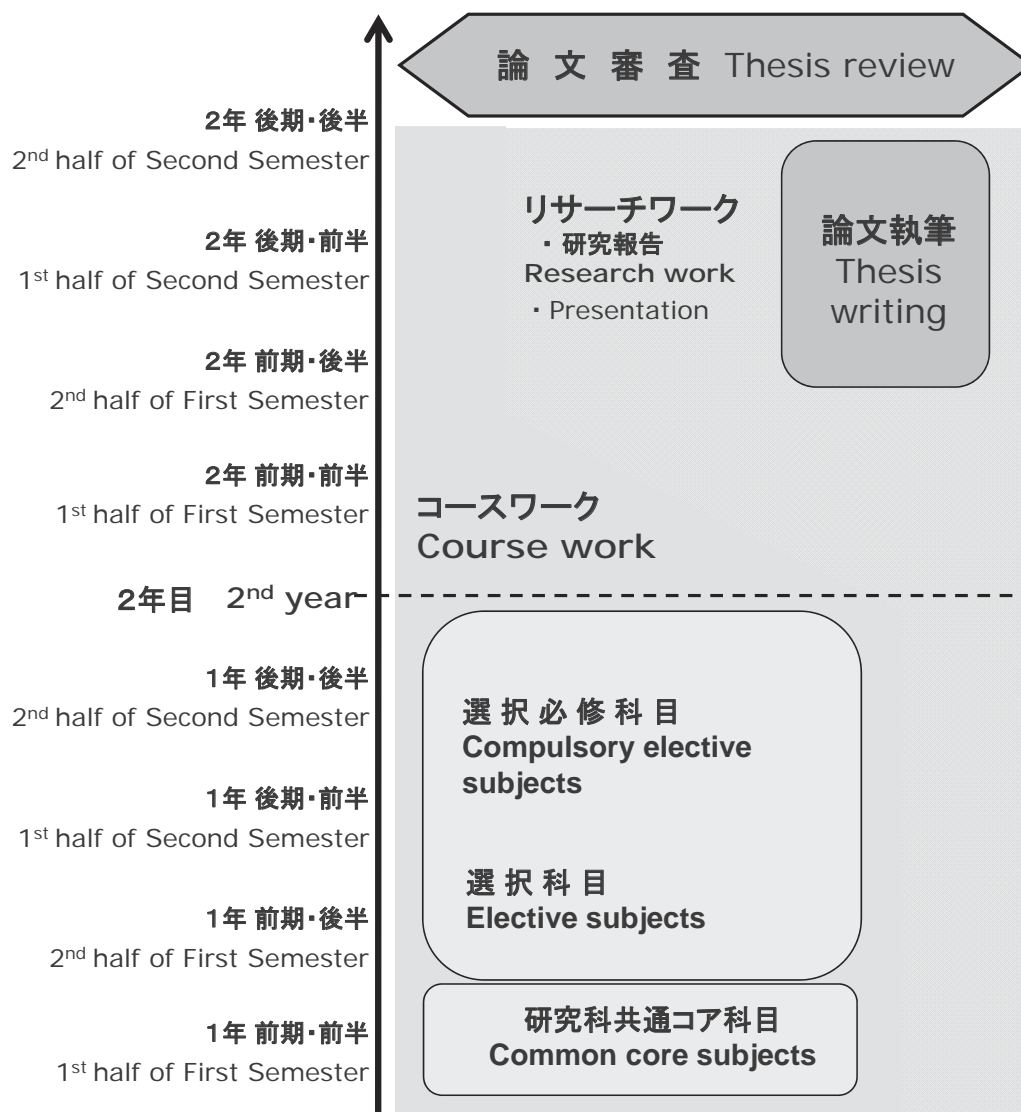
論 文 審 査 Thesis review

2年 後期・後半
2nd half of Second Semester

2年 後期・前半
1st half of Second Semester

2年 前期・後半
2nd half of First Semester

2年 前期・前半
1st half of First Semester

リサーチワーク
・研究報告
Research work
・Presentation

論文執筆
Thesis writing

コースワーク
Course work

2年目 2nd year

1年 後期・後半
2nd half of Second Semester

1年 後期・前半
1st half of Second Semester

1年 前期・後半
2nd half of First Semester

1年 前期・前半
1st half of First Semester

選 択 必 修 科 目
Compulsory elective subjects

選 択 科 目
Elective subjects

研究科共通コア科目
Common core subjects